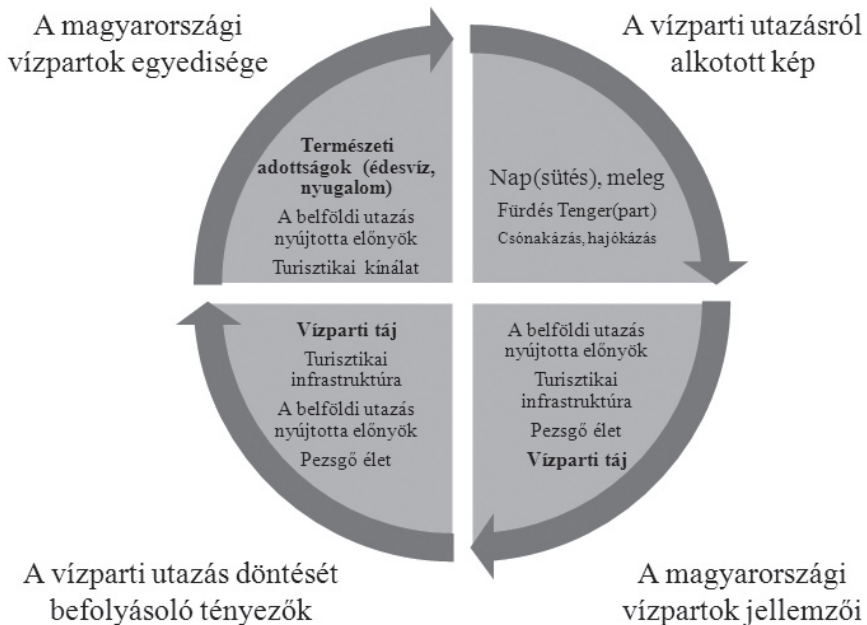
A magyarországi vízpartok egyedisége

A vízparti utazásról alkotott kép

**Természeti adottságok (édesvíz, nyugalom)**
A belföldi utazás nyújtotta előnyök
Turisztikai kínálat

Nap(sütés), meleg
Fürdés Tenger(part)
Csónakázás, hajókázás

**Vízparti táj**
Turisztikai infrastruktúra
A belföldi utazás nyújtotta előnyök
Pezsgő élet

A belföldi utazás nyújtotta előnyök
Turisztikai infrastruktúra
Pezsgő élet
**Vízparti táj**

A vízparti utazás döntését befolyásoló tényezők

A magyarországi vízpartok jellemzői